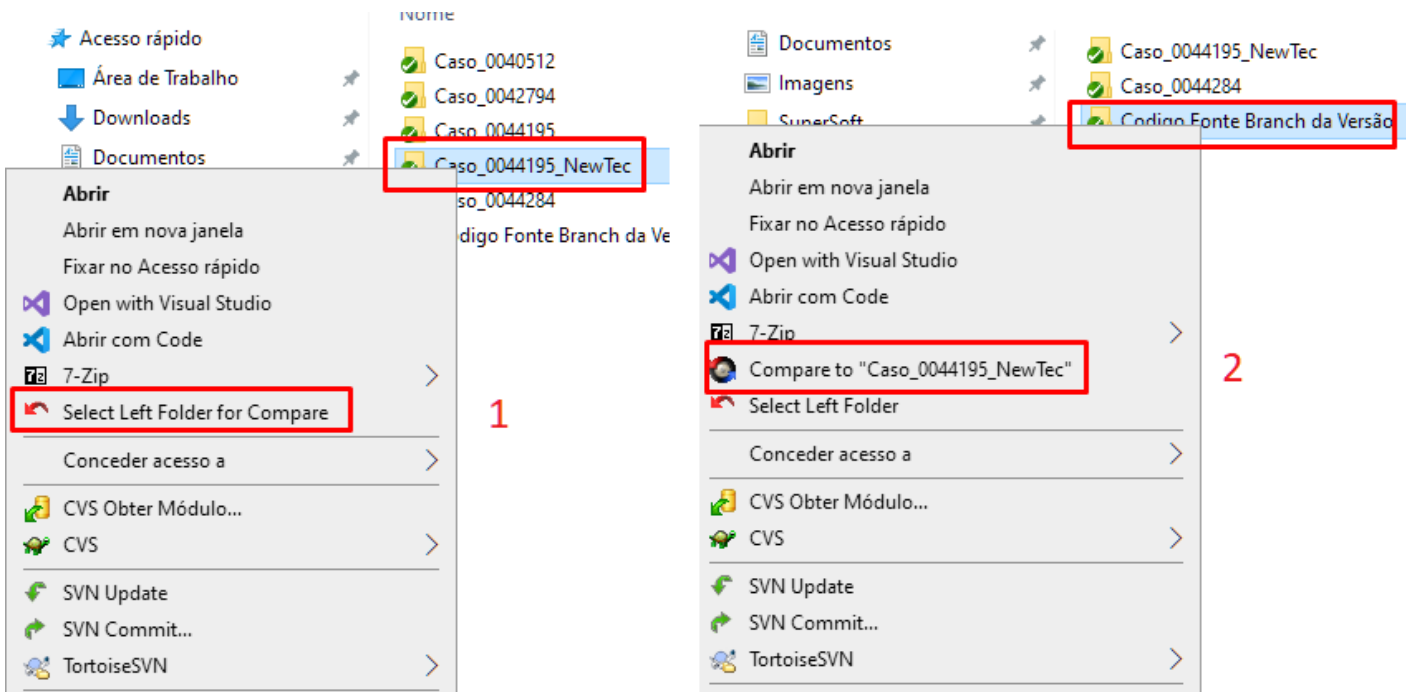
Nome

Acesso rápido
Área de Trabalho
Downloads
Documentos

Caso_0040512
Caso_0042794
Caso_0044195
Caso_0044195_NewTec
Caso_0044284
Codigo Fonte Branch da Ve

Abrir
Abrir em nova janela
Fixar no Acesso rápido
Open with Visual Studio
Abrir com Code
7-Zip
Select Left Folder for Compare
Conceder acesso a
CVS Obter Módulo...
CVS
SVN Update
SVN Commit...
TortoiseSVN

1

Documentos
Imagens
SuperSoft

Caso_0044195_NewTec
Caso_0044284
Codigo Fonte Branch da Versão

Abrir
Abrir em nova janela
Fixar no Acesso rápido
Open with Visual Studio
Abrir com Code
7-Zip
Compare to "Caso_0044195_NewTec"
Select Left Folder
Conceder acesso a
CVS Obter Módulo...
CVS
SVN Update
SVN Commit...
TortoiseSVN

2